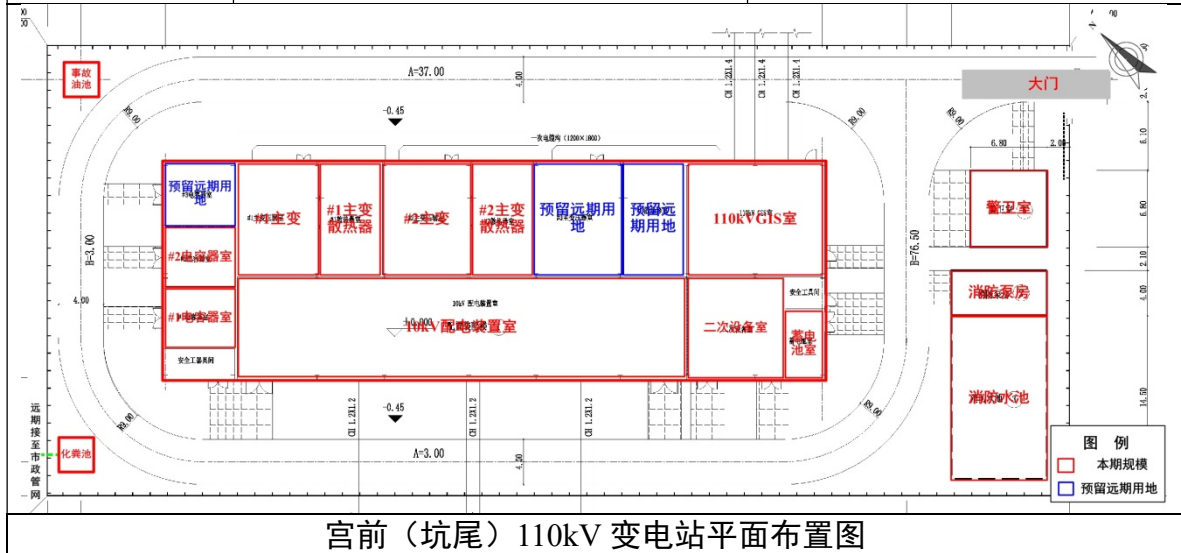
事故油池

A=37.00

-0.45

大门

预留远期用地

#1主变

#1主变散热器

#2主变

#2主变散热器

预留远期用地

预留远期用地

110kVGIS室

警卫室

#2电容器室

#1电容器室

10kV配电装置室

二次设备室

安全工具间

蓄电池室

消防泵房

消防水池

B=3.00

B=76.50

-0.45

A=3.00

远期接至市政管网

化粪池

图例

本期规模

预留远期用地

宫前（坑尾）110kV 变电站平面布置图